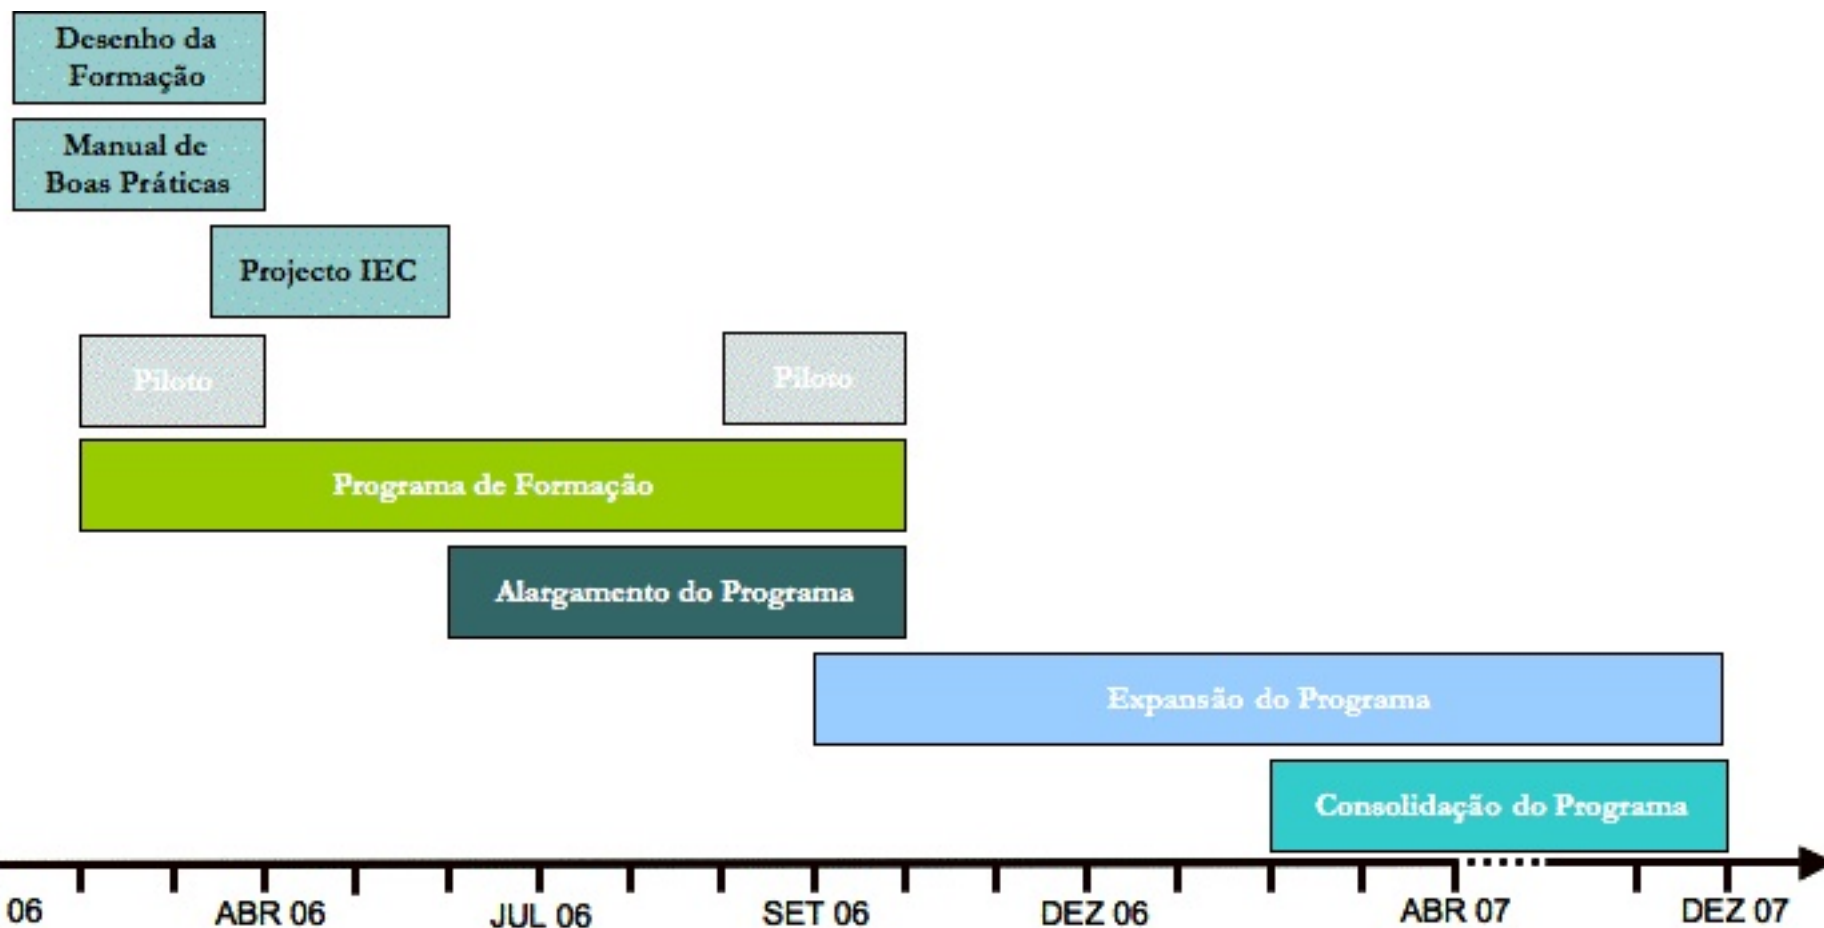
Desenho da Formação

Manual de Boas Práticas

Projecto IEC

Piloto

Piloto

Programa de Formação

Alargamento do Programa

Expansão do Programa

Consolidação do Programa

06
ABR 06
JUL 06
SET 06
DEZ 06
ABR 07
DEZ 07